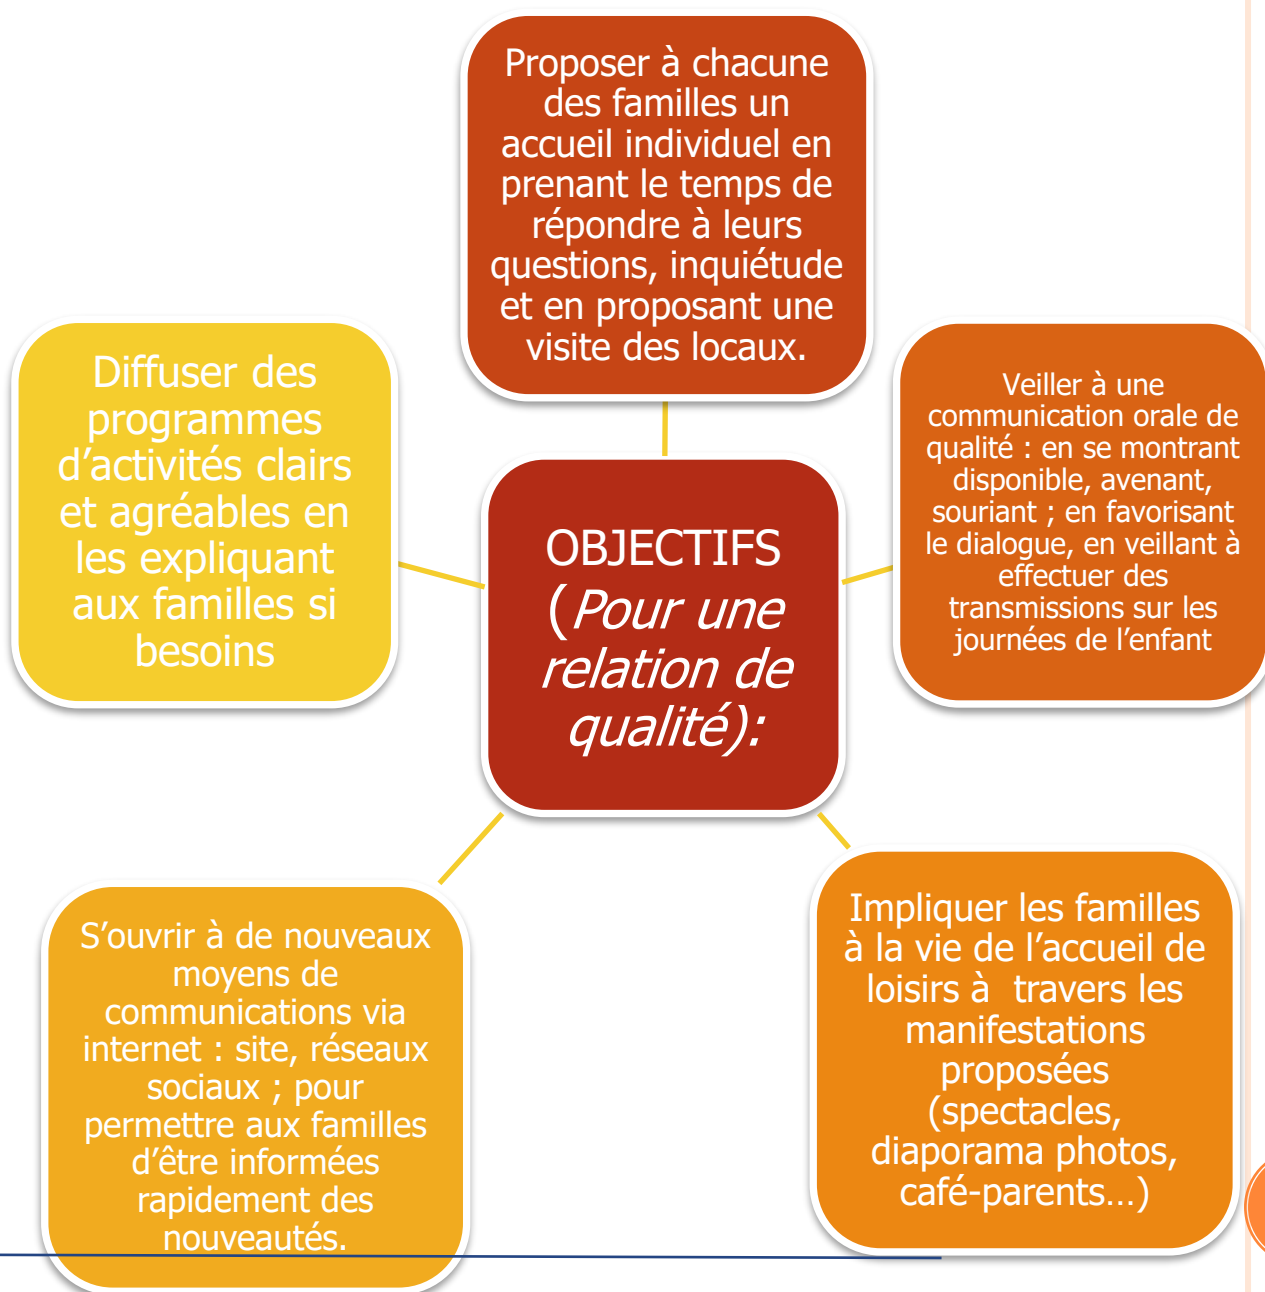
Proposer à chacune des familles un accueil individuel en prenant le temps de répondre à leurs questions, inquiétude et en proposant une visite des locaux.

Diffuser des programmes d'activités clairs et agréables en les expliquant aux familles si besoins

OBJECTIFS (*Pour une relation de qualité*):

Veiller à une communication orale de qualité : en se montrant disponible, avenant, souriant ; en favorisant le dialogue, en veillant à effectuer des transmissions sur les journées de l'enfant

S'ouvrir à de nouveaux moyens de communications via internet : site, réseaux sociaux ; pour permettre aux familles d'être informées rapidement des nouveautés.

Impliquer les familles à la vie de l'accueil de loisirs à travers les manifestations proposées (spectacles, diaporama photos, café-parents…)